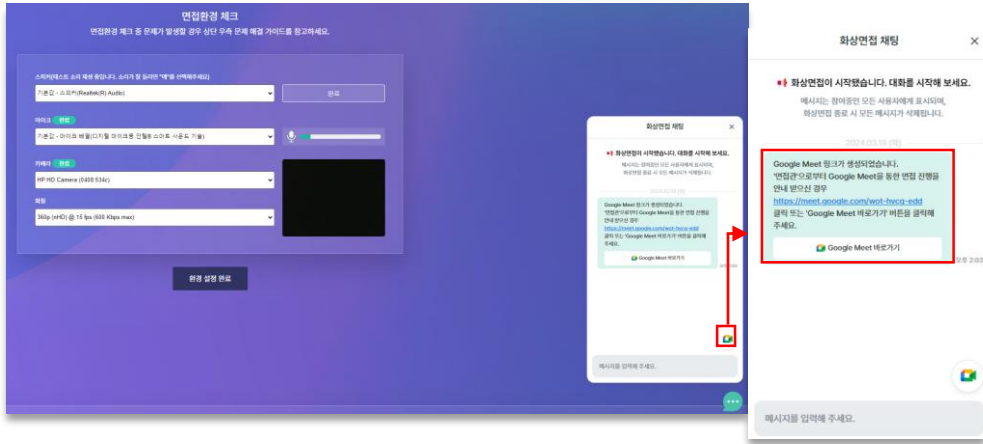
면접환경 체크

면접환경 체크 중 문제가 발생할 경우 상단 우측 문제 해결 가이드를 참고하세요.

스피커(테스트 소리 재생 중입니다. 소리가 잘 들리면 "예"를 선택해주세요)

기본값 - 스피커(Realtek(R) Audio)

완료

마이크 완료

기본값 - 마이크 배열(디지털 마이크용 인텔® 스마트 사운드 기술)

카메라 완료

HP HD Camera (0408:534c)

화질

360p (nHD) @ 15 fps (600 Kbps max)

환경 설정 완료

화상면접 채팅

화상면접이 시작됐습니다. 대화를 시작해 보세요.

메시지는 참여중인 모든 사용자에게 표시되며, 화상면접 종료 시 모든 메시지가 삭제됩니다.

2024.03.13 (수)

Google Meet 링크가 생성되었습니다.
'면접관'으로부터 Google Meet을 통한 면접 진행을 안내 받으신 경우
https://meet.google.com/wot-hvcg-edd
클릭 또는 'Google Meet 바로가기' 버튼을 클릭해 주세요.

Google Meet 바로가기

메시지를 입력해 주세요.

화상면접 채팅

×

화상면접이 시작됐습니다. 대화를 시작해 보세요.

메시지는 참여중인 모든 사용자에게 표시되며, 화상면접 종료 시 모든 메시지가 삭제됩니다.

2024.03.13 (수)

Google Meet 링크가 생성되었습니다.
'면접관'으로부터 Google Meet을 통한 면접 진행을 안내 받으신 경우
https://meet.google.com/wot-hvcg-edd
클릭 또는 'Google Meet 바로가기' 버튼을 클릭해 주세요.

Google Meet 바로가기

오후 2:03

메시지를 입력해 주세요.